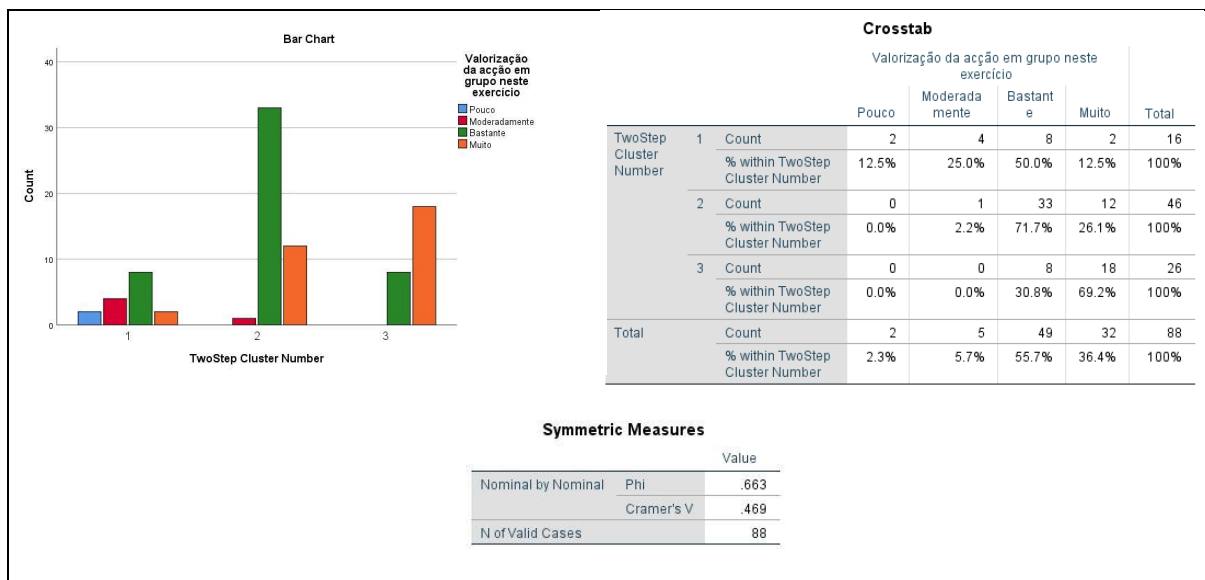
Bar Chart

Valorização da acção em grupo neste exercício
Pouco
Moderadamente
Bastante
Muito

Count
40
30
20
10
0
1
2
3
TwoStep Cluster Number

Crosstab

| | | | Valorização da acção em grupo neste exercício | | | | |
|---|---|---|---|---|---|---|---|
| | | | Pouco | Moderada mente | Bastant e | Muito | Total |
| TwoStep Cluster Number | 1 | Count | 2 | 4 | 8 | 2 | 16 |
| | | % within TwoStep Cluster Number | 12.5% | 25.0% | 50.0% | 12.5% | 100% |
| | 2 | Count | 0 | 1 | 33 | 12 | 46 |
| | | % within TwoStep Cluster Number | 0.0% | 2.2% | 71.7% | 26.1% | 100% |
| | 3 | Count | 0 | 0 | 8 | 18 | 26 |
| | | % within TwoStep Cluster Number | 0.0% | 0.0% | 30.8% | 69.2% | 100% |
| Total | | Count | 2 | 5 | 49 | 32 | 88 |
| | | % within TwoStep Cluster Number | 2.3% | 5.7% | 55.7% | 36.4% | 100% |

Symmetric Measures

| | | Value |
|---|---|---|
| Nominal by Nominal | Phi | .663 |
| | Cramer's V | .469 |
| N of Valid Cases | | 88 |